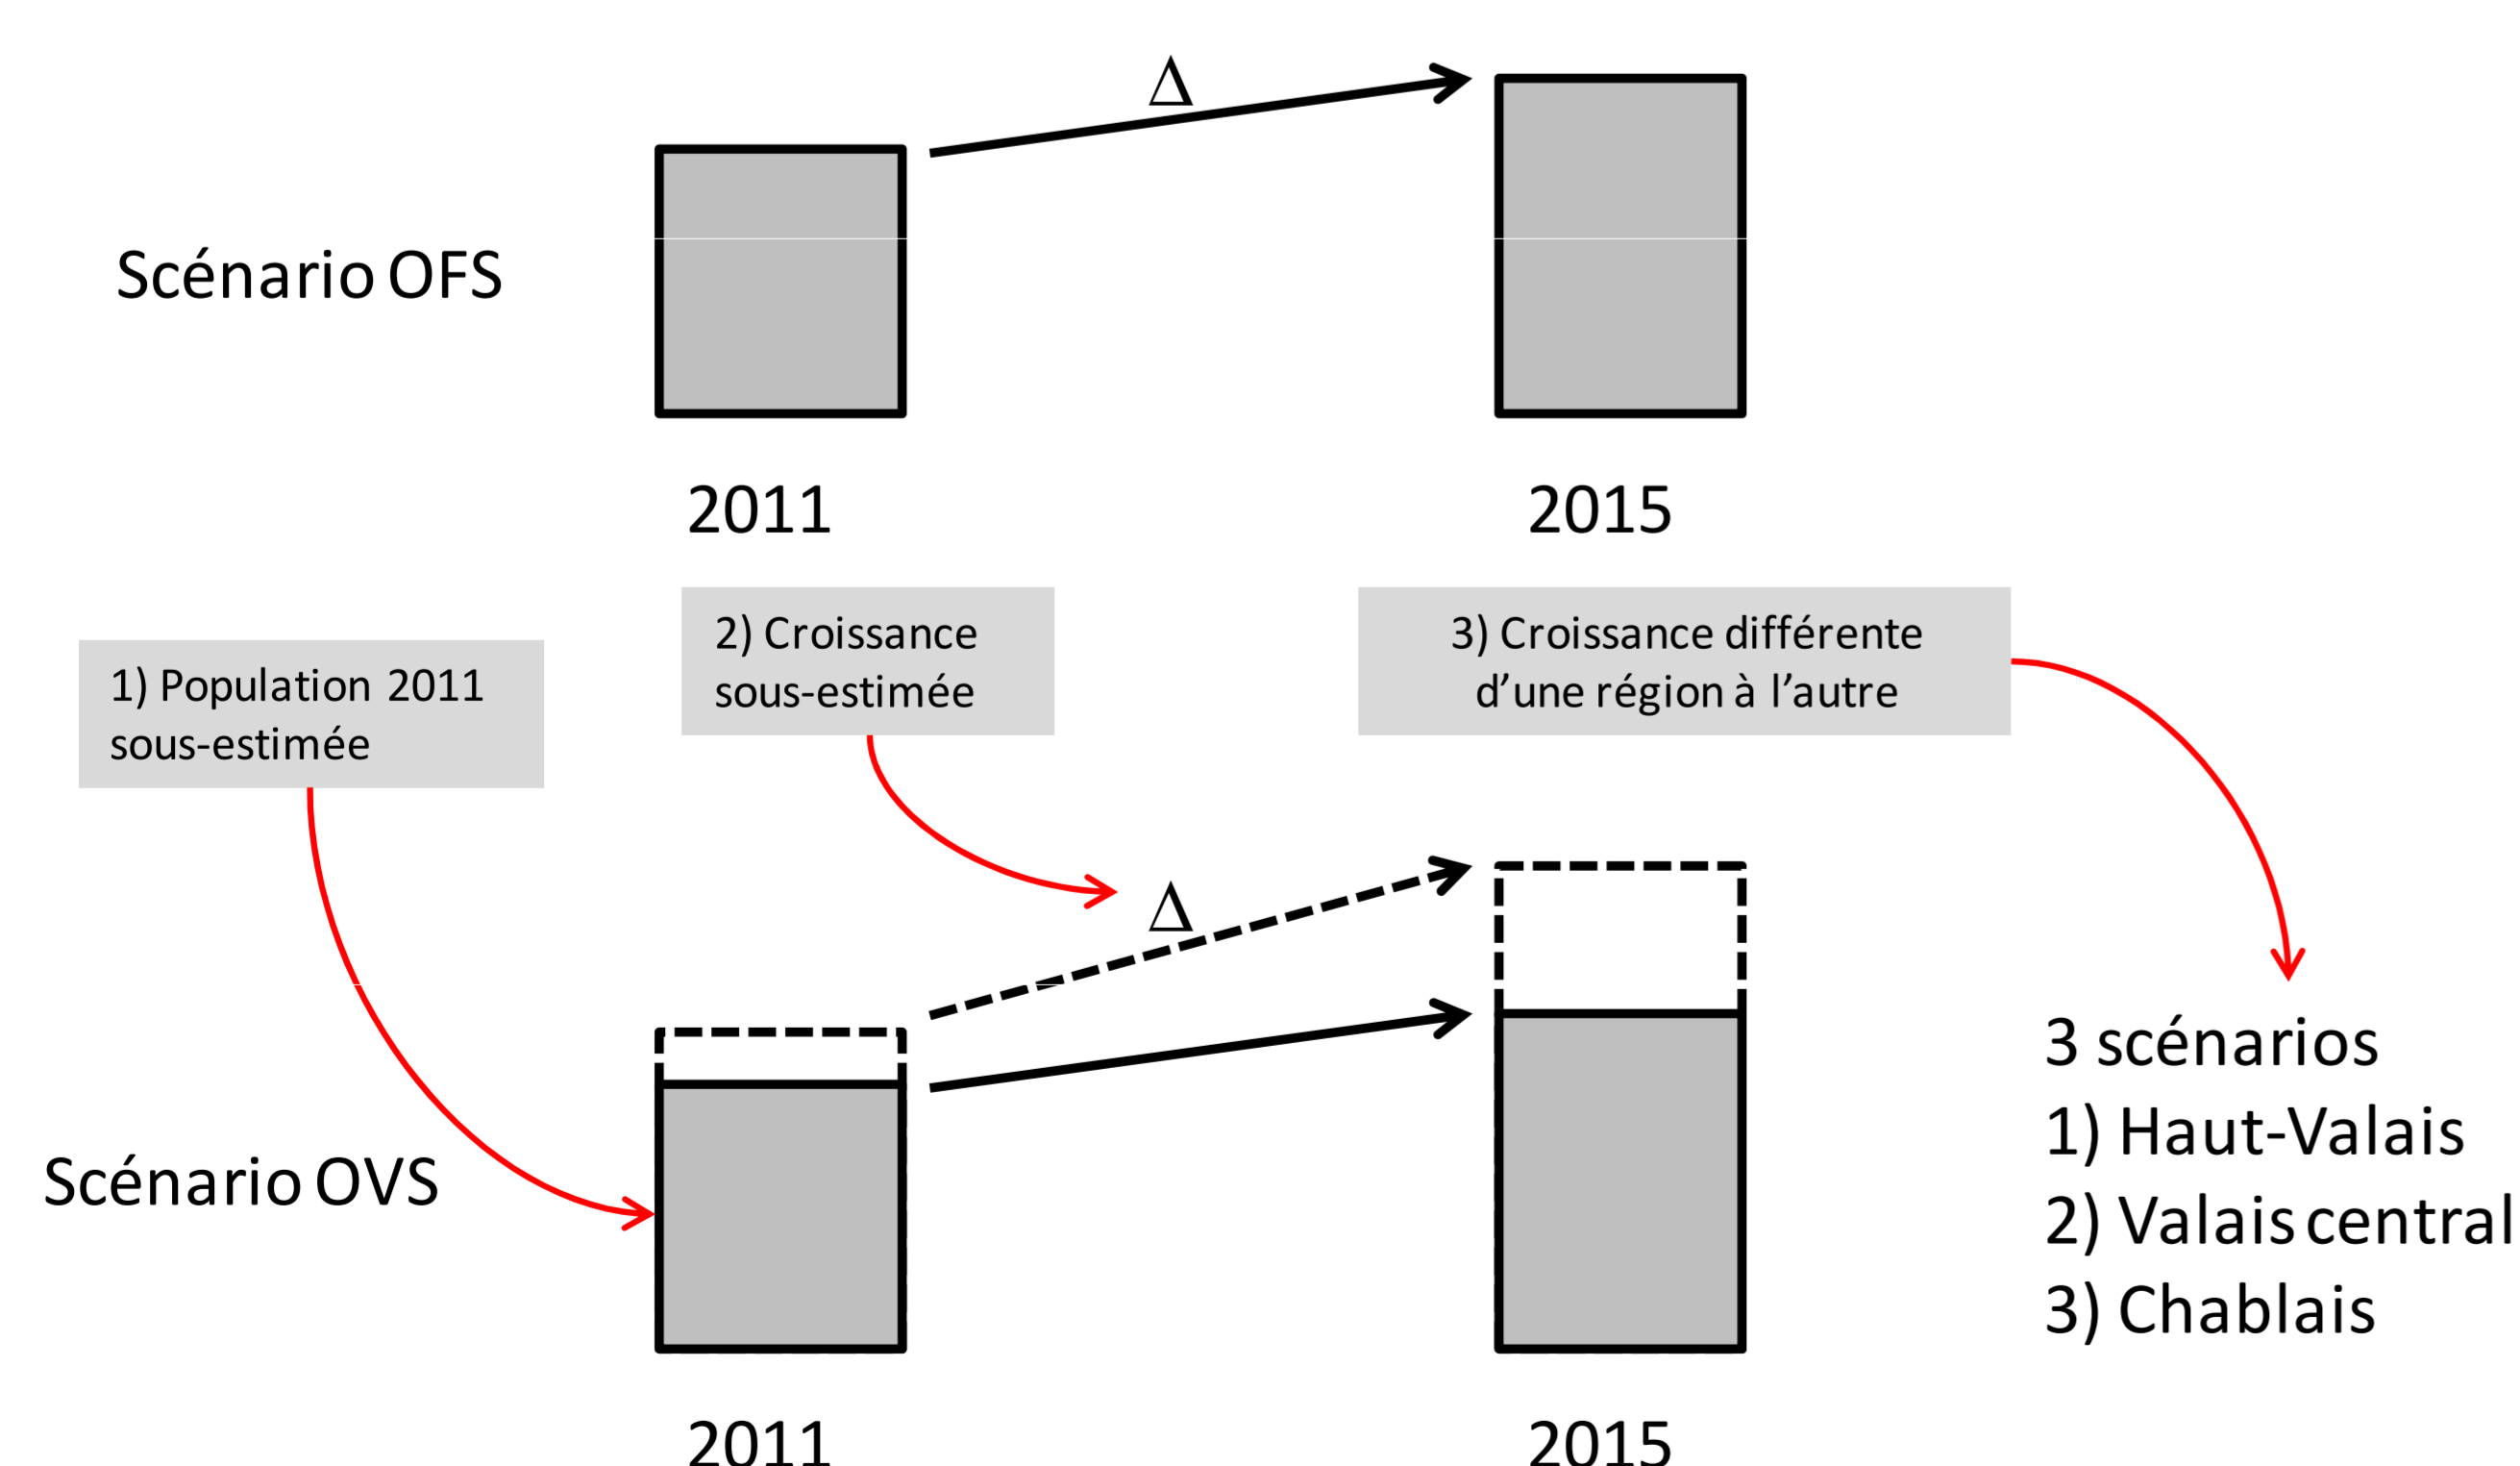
$\Delta$

Scénario OFS

2011

2015

1) Population 2011 sous-estimée

2) Croissance sous-estimée

3) Croissance différente d'une région à l'autre

$\Delta$

3 scénarios
1) Haut-Valais
2) Valais central
3) Chablais

Scénario OVS

2011

2015